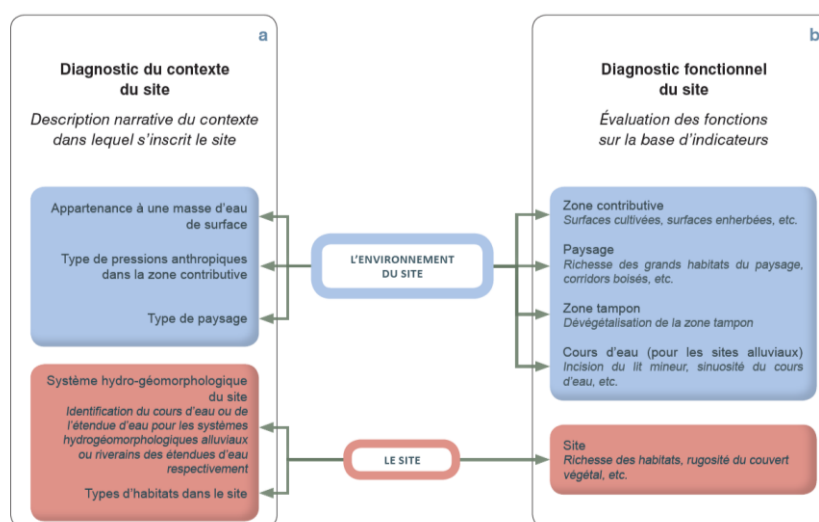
a

Diagnostic du contexte du site

Description narrative du contexte dans lequel s'inscrit le site

Appartenance à une masse d'eau de surface

Type de pressions anthropiques dans la zone contributive

Type de paysage

Système hydro-géomorphologique du site
Identification des cours d'eau ou de l'étendue d'eau pour les systèmes hydrogéomorphologiques alluviaux ou riverains des étendues d'eau respectivement

Types d'habitats dans le site

L'ENVIRONNEMENT DU SITE

LE SITE

b

Diagnostic fonctionnel du site

Évaluation des fonctions sur la base d'indicateurs

Zone contributive
Surfaces cultivées, surfaces enherbées, etc.

Paysage
Richesse des grands habitats du paysage, corridors boisés, etc.

Zone tampon
Dévégétalisation de la zone tampon

Cours d'eau (pour les sites alluviaux)
Incision du lit mineur, sinuosité du cours d'eau, etc.

Site
Richesse des habitats, rugosité du couvert végétal, etc.